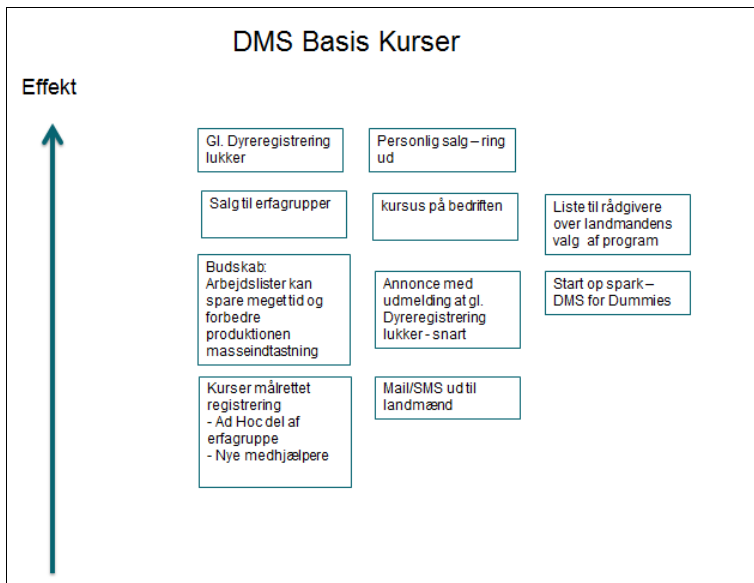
DMS Basis Kurser

Effekt

Gl. Dyreregistrering lukker

Personlig salg – ring ud

Salg til erfagrupper

kursus på bedriften

Liste til rådgivere over landmandens valg af program

Budskab: Arbejdslister kan spare meget tid og forbedre produktionen masseindtastning

Annonce med udmelding at gl. Dyreregistrering lukker - snart

Start op spark – DMS for Dummies

Kurser målrettet registrering
- Ad Hoc del af erfagruppe
- Nye medhjælpere

Mail/SMS ud til landmænd